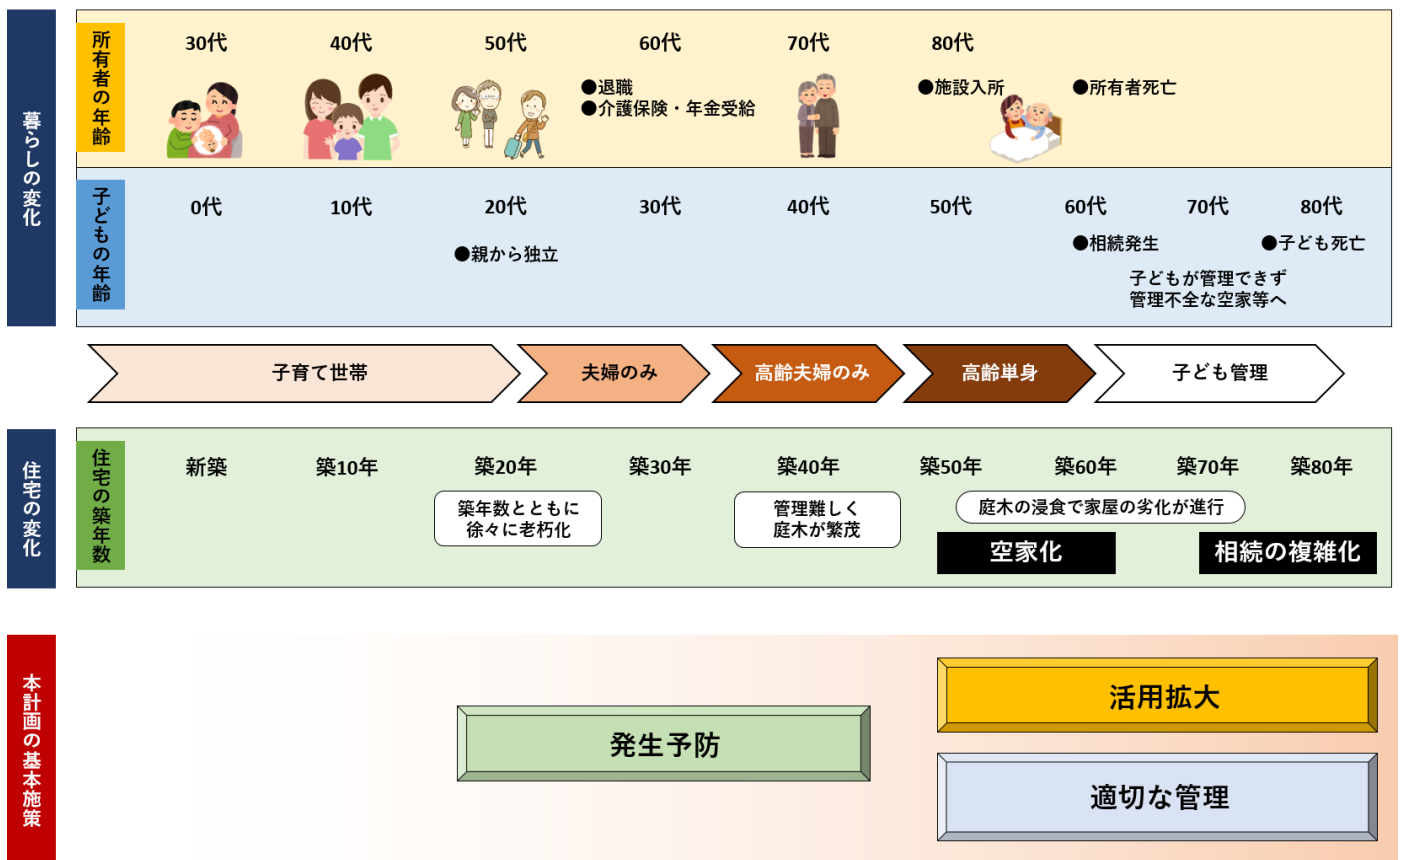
暮らしの変化

所有者の年齢

30代 40代 50代 60代 70代 80代

●退職
●介護保険・年金受給

●施設入所

●所有者死亡

子どもの年齢

0代 10代 20代 30代 40代 50代 60代 70代 80代

●親から独立

●相続発生

●子ども死亡

子どもが管理できず
管理不全な空家等へ

子育て世帯 夫婦のみ 高齢夫婦のみ 高齢単身 子ども管理

住宅の変化

住宅の築年数

新築 築10年 築20年 築30年 築40年 築50年 築60年 築70年 築80年

築年数とともに
徐々に老朽化

管理難しく
庭木が繁茂

庭木の浸食で家屋の劣化が進行

空家化

相続の複雑化

本計画の基本施策

活用拡大

発生予防

適切な管理